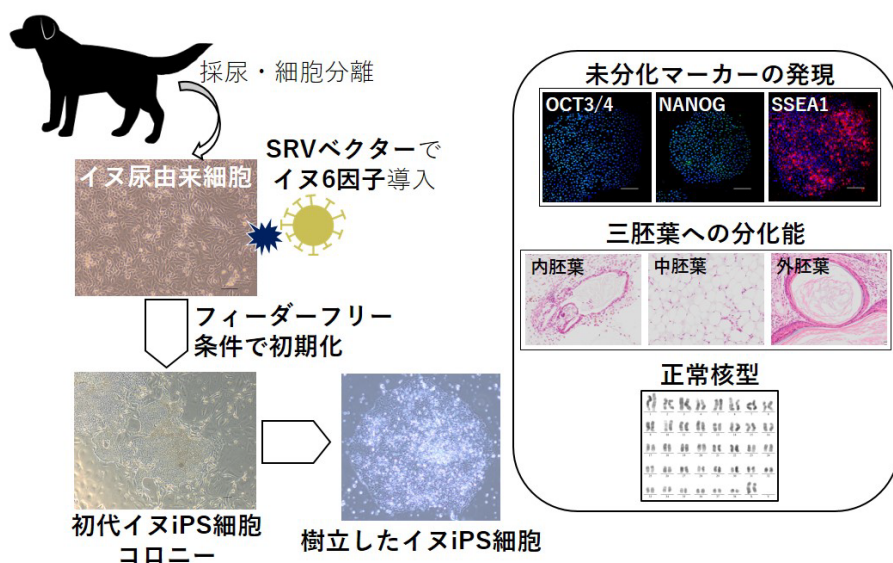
採尿・細胞分離

イヌ尿由来細胞

SRVベクターで
イヌ6因子導入

フィーダーフリー
条件で初期化

初代イヌiPS細胞
コロニー

樹立したイヌiPS細胞

未分化マーカーの発現

OCT3/4

NANOG

SSEA1

三胚葉への分化能

内胚葉

中胚葉

外胚葉

正常核型